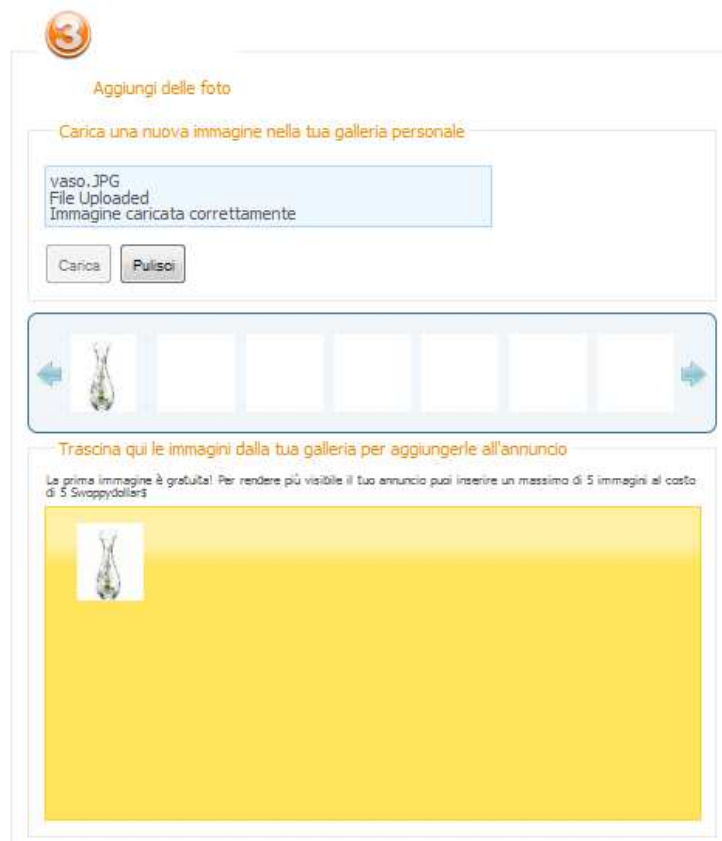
3

Aggiungi delle foto

Carica una nuova immagine nella tua galleria personale

vaso.JPG
File Uploaded
Immagine caricata correttamente

Carica Pulisci

Trascina qui le immagini dalla tua galleria per aggiungerle all'annuncio

La prima immagine è gratuita! Per rendere più visibile il tuo annuncio puoi inserire un massimo di 5 immagini al costo di 5 Swappydollar$